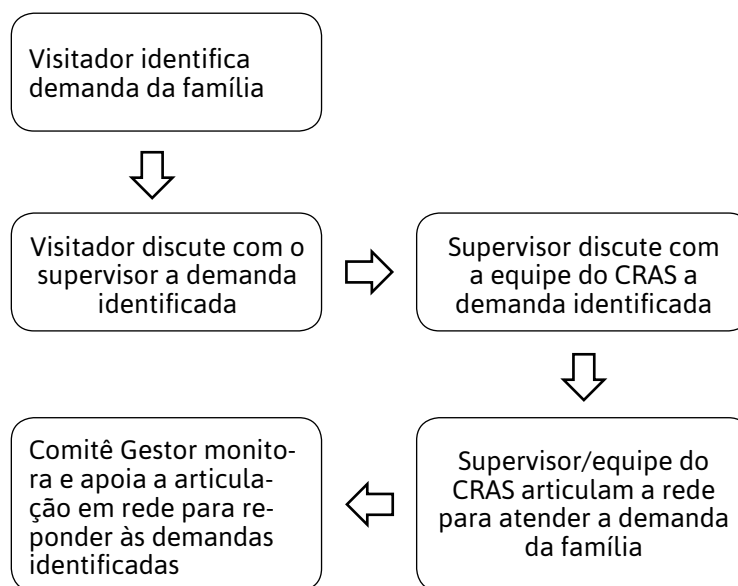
Visitador identifica demanda da família

Visitador discute com o supervisor a demanda identificada

Supervisor discute com a equipe do CRAS a demanda identificada

Supervisor/equipe do CRAS articulam a rede para atender a demanda da família

Comitê Gestor monitora e apoia a articulação em rede para reponder às demandas identificadas